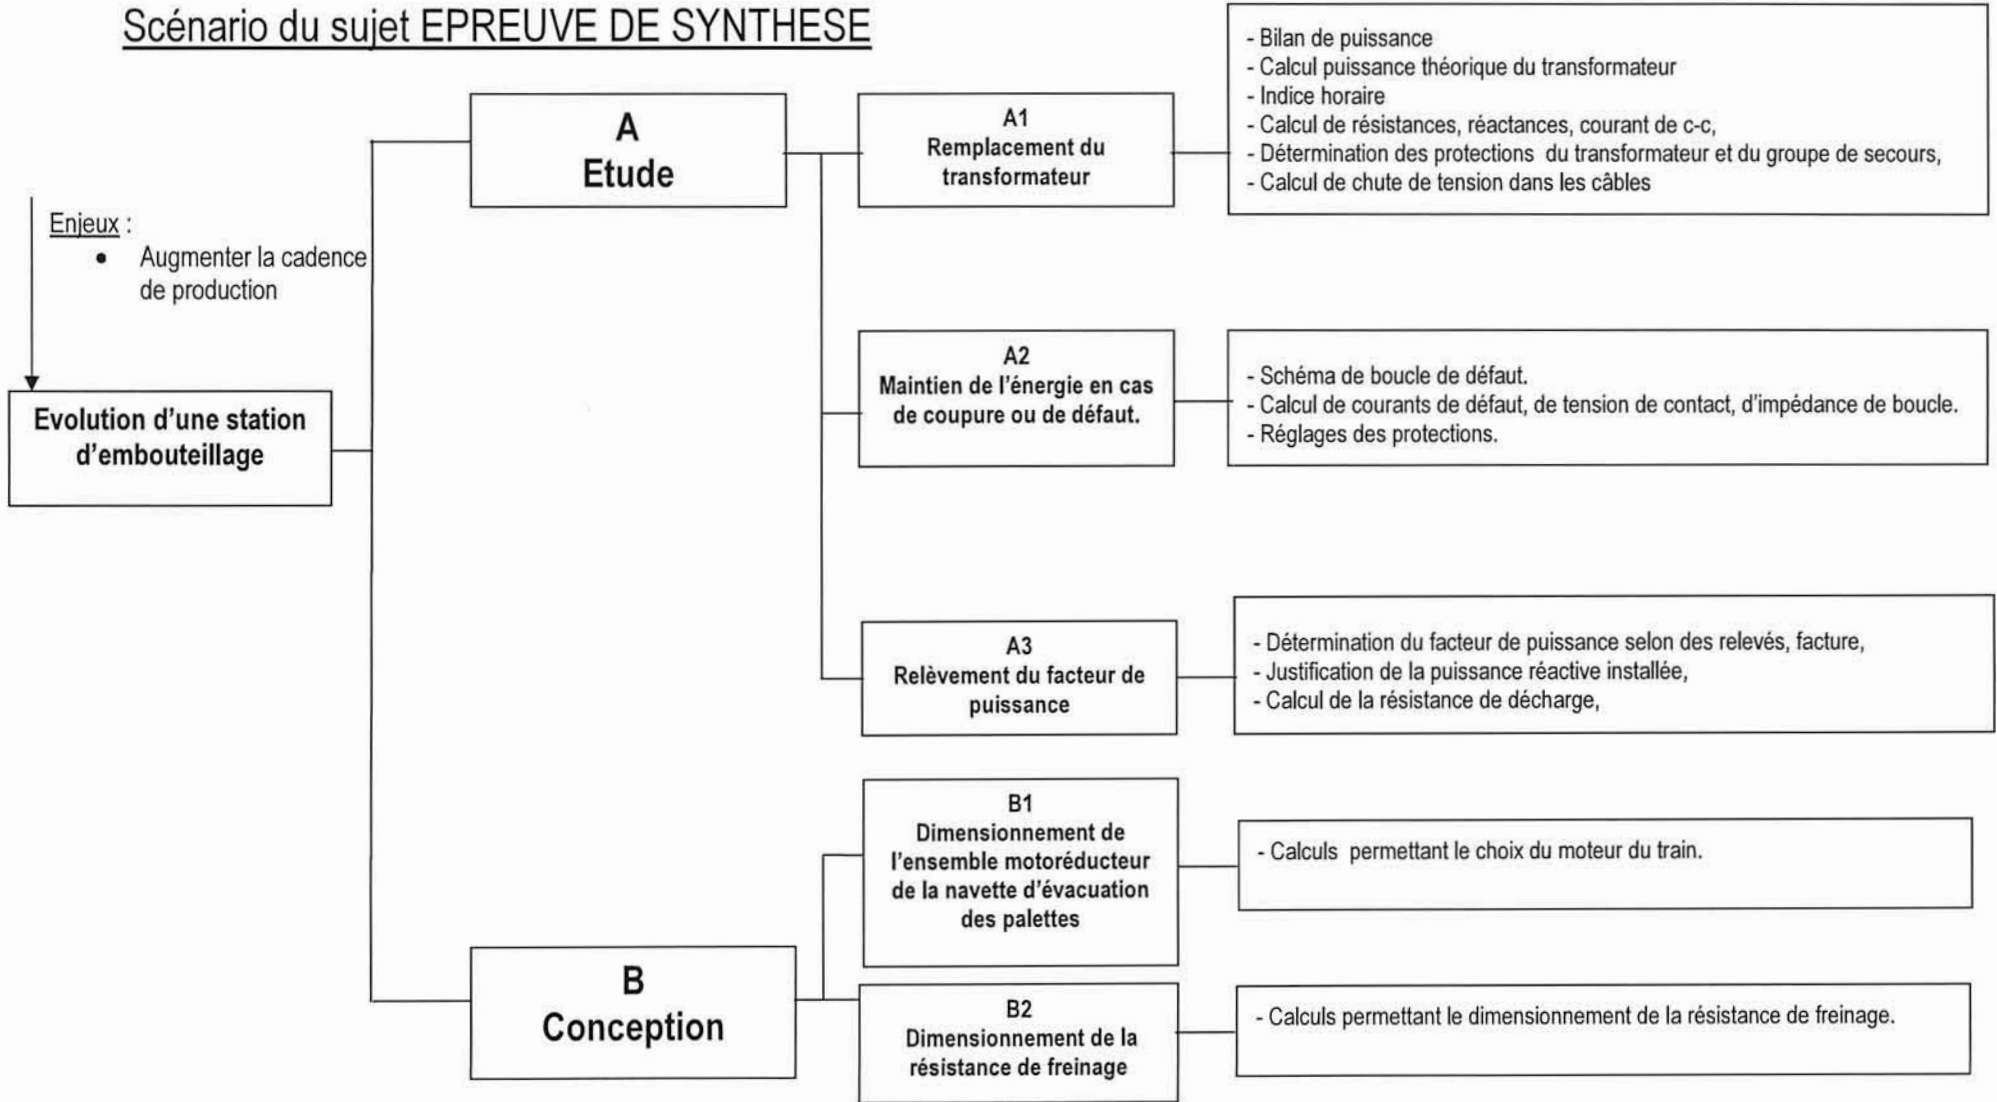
Scénario du sujet EPREUVE DE SYNTHESE

Enjeux :
• Augmenter la cadence de production

Evolution d'une station d'embouteillage

A
Etude

A1
Remplacement du transformateur

- Bilan de puissance
- Calcul puissance théorique du transformateur
- Indice horaire
- Calcul de résistances, réactances, courant de c-c,
- Détermination des protections du transformateur et du groupe de secours,
- Calcul de chute de tension dans les câbles

A2
Maintien de l'énergie en cas de coupure ou de défaut.

- Schéma de boucle de défaut.
- Calcul de courants de défaut, de tension de contact, d'impédance de boucle.
- Réglages des protections.

A3
Relèvement du facteur de puissance

- Détermination du facteur de puissance selon des relevés, facture,
- Justification de la puissance réactive installée,
- Calcul de la résistance de décharge,

B
Conception

B1
Dimensionnement de l'ensemble motoréducteur de la navette d'évacuation des palettes

- Calculs permettant le choix du moteur du train.

B2
Dimensionnement de la résistance de freinage

- Calculs permettant le dimensionnement de la résistance de freinage.